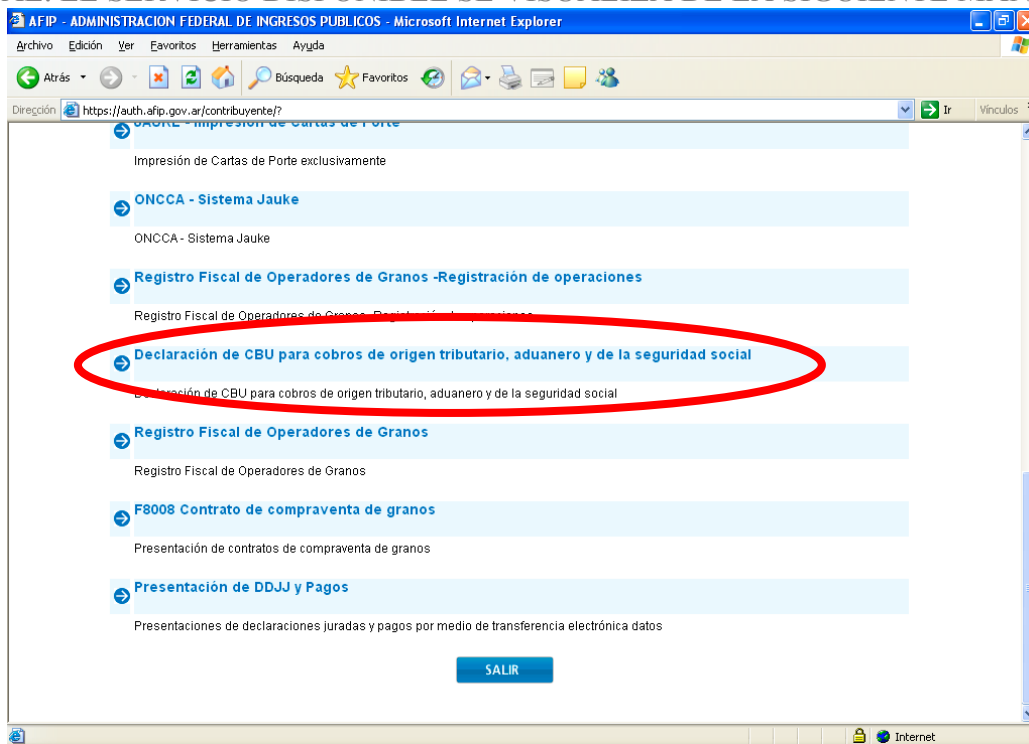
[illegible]

AFIP - ADMINISTRACION FEDERAL DE INGRESOS PUBLICOS - Microsoft Internet Explorer

Archivo Edición Ver Favoritos Herramientas Ayuda

Atrás Búsqueda Favoritos

Dirección https://auth.afip.gov.ar/contribuyente/? Ir Vínculos

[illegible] - Impresión de Cartas de Porte

Impresión de Cartas de Porte exclusivamente

ONCCA - Sistema Jauke

ONCCA - Sistema Jauke

Registro Fiscal de Operadores de Granos -Registración de operaciones

Registro Fiscal de Operadores de Granos -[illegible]

Declaración de CBU para cobros de origen tributario, aduanero y de la seguridad social

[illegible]claración de CBU para cobros de origen tributario, aduanero y de la seguridad social

Registro Fiscal de Operadores de Granos

Registro Fiscal de Operadores de Granos

F8008 Contrato de compraventa de granos

Presentación de contratos de compraventa de granos

Presentación de DDJJ y Pagos

Presentaciones de declaraciones juradas y pagos por medio de transferencia electrónica datos

SALIR

Internet